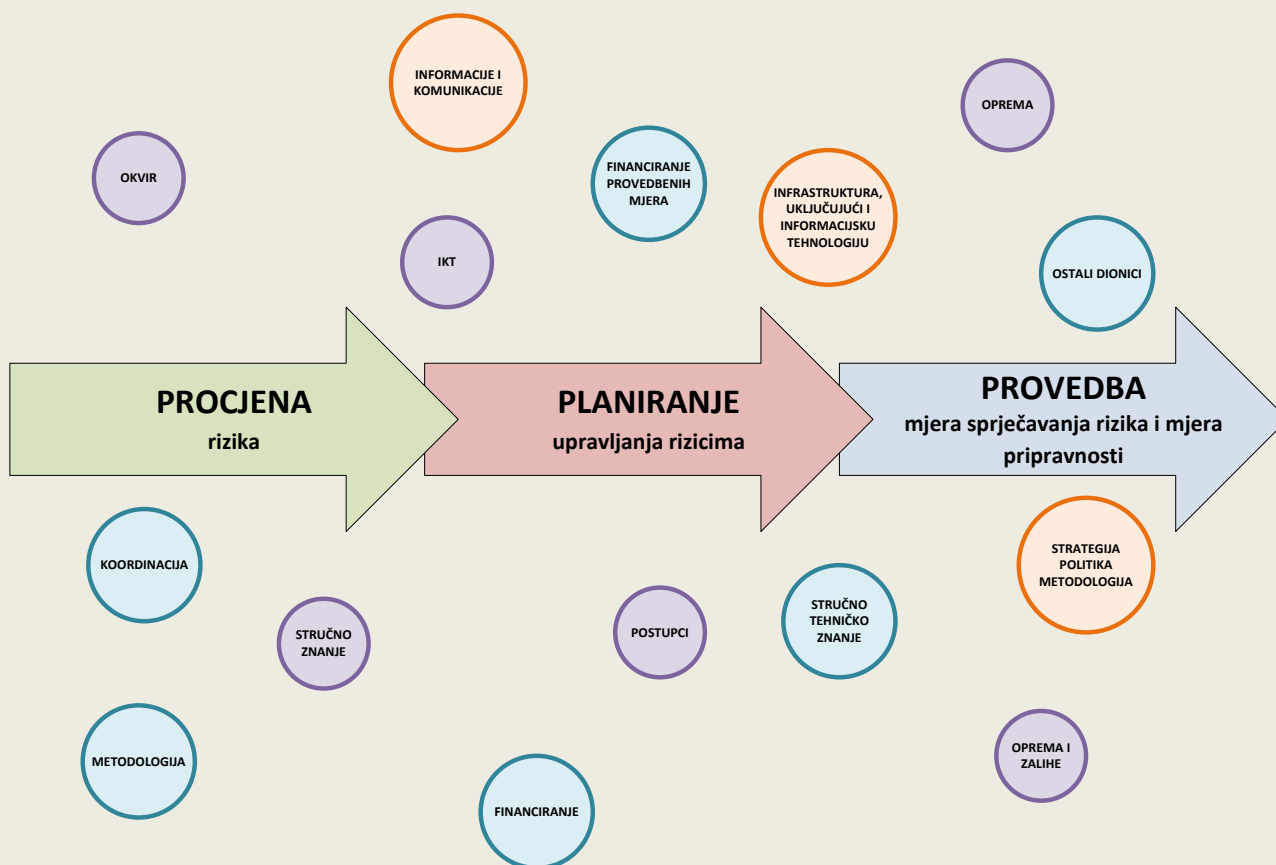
INFORMACIJE I KOMUNIKACIJE

OPREMA

OKVIR

FINANCIRANJE PROVEDBENIH MJERA

INFRASTRUKTURA, UKLJUČUJUĆI I INFORMACIJSKU TEHNOLOGIJU

IKT

OSTALI DIONICI

PROCJENA
rizika

PLANIRANJE
upravljanja rizicima

PROVEDBA
mjera sprječavanja rizika i mjera pripravnosti

STRATEGIJA POLITIKA METODOLOGIJA

KOORDINACIJA

STRUČNO ZNANJE

POSTUPCI

STRUČNO TEHNIČKO ZNANJE

METODOLOGIJA

OPREMA I ZALIHE

FINANCIRANJE